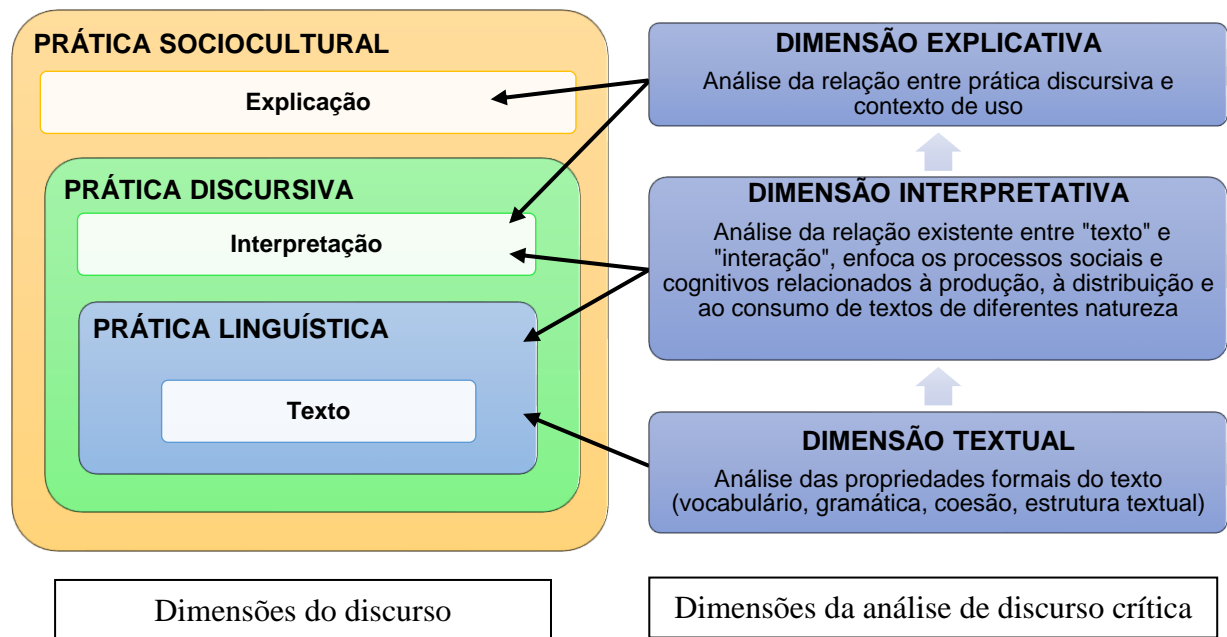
PRÁTICA SOCIOCULTURAL

Explicação

PRÁTICA DISCURSIVA

Interpretação

PRÁTICA LINGUÍSTICA

Texto

DIMENSÃO EXPLICATIVA

Análise da relação entre prática discursiva e contexto de uso

DIMENSÃO INTERPRETATIVA

Análise da relação existente entre "texto" e "interação", enfoca os processos sociais e cognitivos relacionados à produção, à distribuição e ao consumo de textos de diferentes natureza

DIMENSÃO TEXTUAL

Análise das propriedades formais do texto (vocabulário, gramática, coesão, estrutura textual)

Dimensões do discurso

Dimensões da análise de discurso crítica